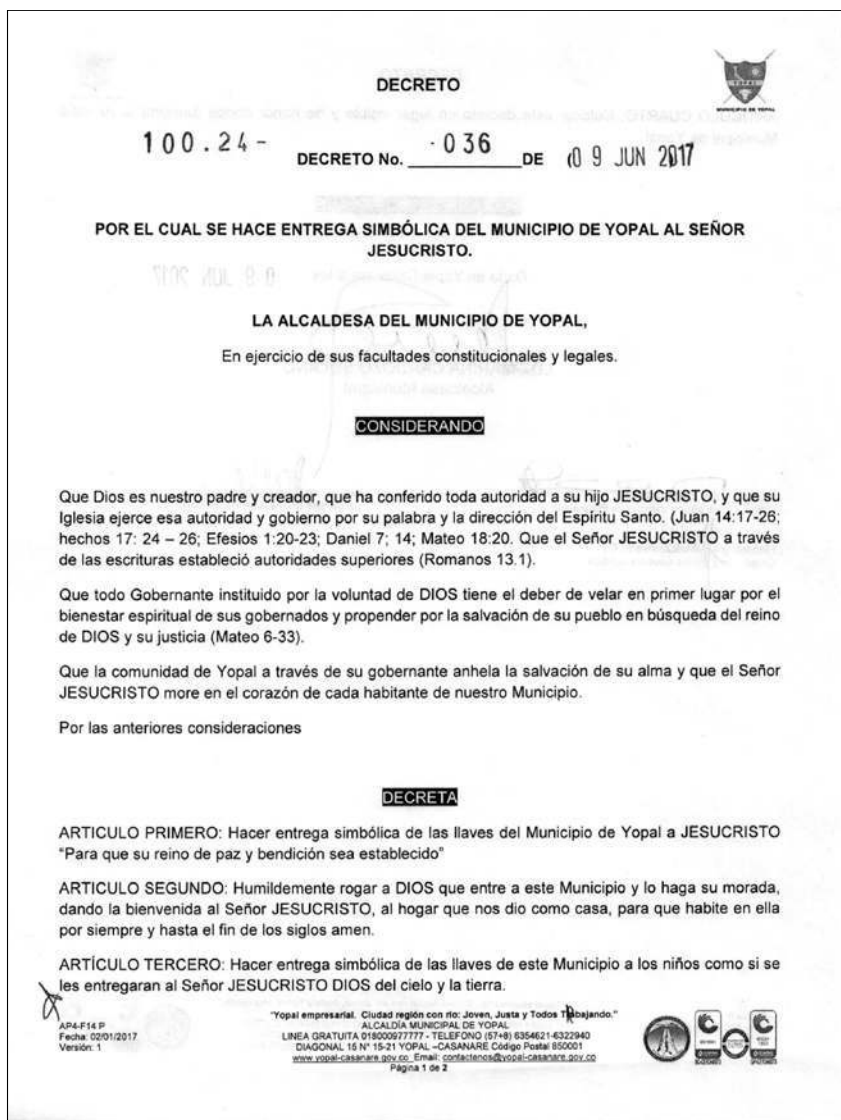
DECRETO

MUNICIPIO DE YOPAL

100.24- DECRETO No. 036 DE 09 JUN 2017

POR EL CUAL SE HACE ENTREGA SIMBÓLICA DEL MUNICIPIO DE YOPAL AL SEÑOR JESUCRISTO.

LA ALCALDESA DEL MUNICIPIO DE YOPAL,

En ejercicio de sus facultades constitucionales y legales.

CONSIDERANDO

Que Dios es nuestro padre y creador, que ha conferido toda autoridad a su hijo JESUCRISTO, y que su Iglesia ejerce esa autoridad y gobierno por su palabra y la dirección del Espíritu Santo. (Juan 14:17-26; hechos 17: 24 – 26; Efesios 1:20-23; Daniel 7; 14; Mateo 18:20. Que el Señor JESUCRISTO a través de las escrituras estableció autoridades superiores (Romanos 13.1).

Que todo Gobernante instituido por la voluntad de DIOS tiene el deber de velar en primer lugar por el bienestar espiritual de sus gobernados y propender por la salvación de su pueblo en búsqueda del reino de DIOS y su justicia (Mateo 6-33).

Que la comunidad de Yopal a través de su gobernante anhela la salvación de su alma y que el Señor JESUCRISTO more en el corazón de cada habitante de nuestro Municipio.

Por las anteriores consideraciones

DECRETA

ARTICULO PRIMERO: Hacer entrega simbólica de las llaves del Municipio de Yopal a JESUCRISTO "Para que su reino de paz y bendición sea establecido"

ARTICULO SEGUNDO: Humildemente rogar a DIOS que entre a este Municipio y lo haga su morada, dando la bienvenida al Señor JESUCRISTO, al hogar que nos dio como casa, para que habite en ella por siempre y hasta el fin de los siglos amen.

ARTÍCULO TERCERO: Hacer entrega simbólica de las llaves de este Municipio a los niños como si se les entregaran al Señor JESUCRISTO DIOS del cielo y la tierra.

AP4-F14 P
Fecha: 02/01/2017
Versión: 1

"Yopal empresarial. Ciudad región con río: Joven, Justa y Todos Trabajando."
ALCALDÍA MUNICIPAL DE YOPAL
LINEA GRATUITA 018000977777 - TELEFONO (57+8) 6354621-6322940
DIAGONAL 15 N° 15-21 YOPAL –CASANARE Código Postal 850001
www.yopal-casanare.gov.co Email: contactenos@yopal-casanare.gov.co
Página 1 de 2